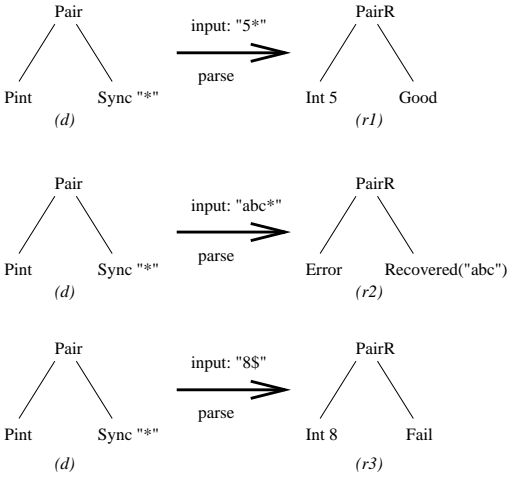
Pair

Pint Sync "*"

(d)

input: "5*"

parse

PairR

Int 5 Good

(r1)

Pair

Pint Sync "*"

(d)

input: "abc*"

parse

PairR

Error Recovered("abc")

(r2)

Pair

Pint Sync "*"

(d)

input: "8$"

parse

PairR

Int 8 Fail

(r3)